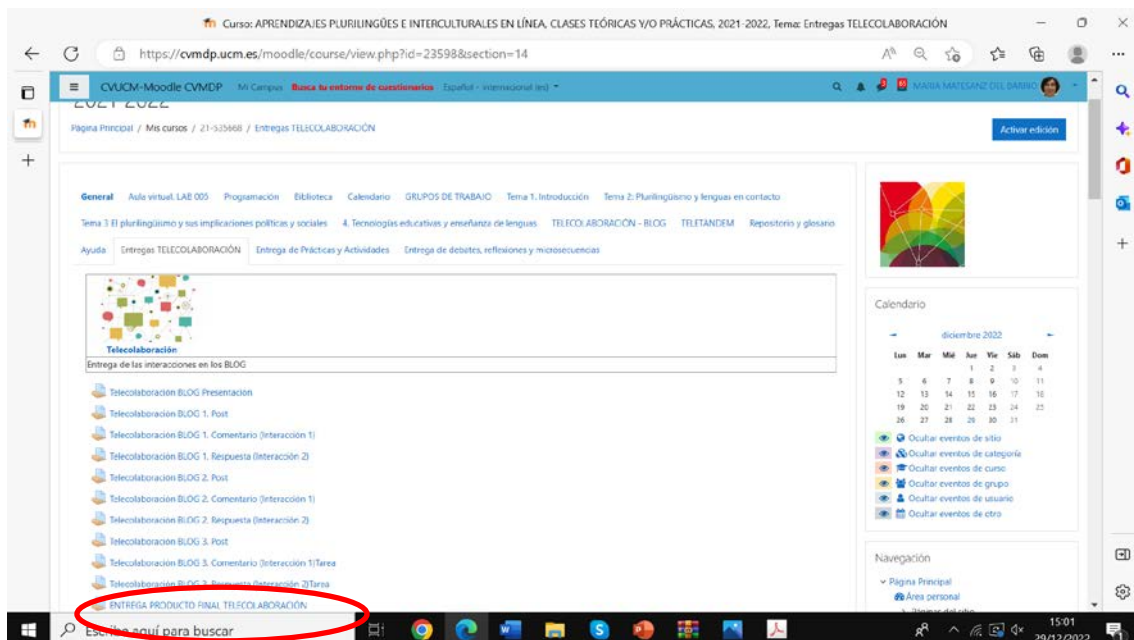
Curso: APRENDIZAJES PLURILINGÜES E INTERCULTURALES EN LÍNEA, CLASES TEÓRICAS Y/O PRÁCTICAS, 2021-2022, Tema: Entregas TELECOLABORACIÓN

https://cvmdp.ucm.es/moodle/course/view.php?id=23598&section=14

CVUCM-Moodle CVMDP Mi Campus Busca tu entorno de cuestionarios Español - Internacional (es) MARÍA MATESANZ DEL BARRIO

2021-2022

Página Principal / Mis cursos / 21-535668 / Entregas TELECOLABORACIÓN

Activar edición

General Aula virtual. LAE 005 Programación Biblioteca Calendario GRUPOS DE TRABAJO Tema 1. Introducción Tema 2: Plurilingüismo y lenguas en contacto Tema 3 El plurilingüismo y sus implicaciones políticas y sociales 4. Tecnologías educativas y enseñanza de lenguas TELECOLABORACIÓN - BLOG TELETANDEM Repositorio y glosario Ayuda Entregas TELECOLABORACIÓN Entrega de Prácticas y Actividades Entrega de debates, reflexiones y microsecuencias

Telecolaboración

Entrega de las interacciones en los BLOG

Telecolaboración BLOG Presentación

Telecolaboración BLOG 1. Post

Telecolaboración BLOG 1. Comentario (Interacción 1)

Telecolaboración BLOG 1. Respuesta (Interacción 2)

Telecolaboración BLOG 2. Post

Telecolaboración BLOG 2. Comentario (Interacción 1)

Telecolaboración BLOG 2. Respuesta (Interacción 2)

Telecolaboración BLOG 3. Post

Telecolaboración BLOG 3. Comentario (Interacción 1)Tarea

Telecolaboración BLOG 3. Respuesta (Interacción 2)Tarea

ENTREGA PRODUCTO FINAL TELECOLABORACIÓN

Calendario

diciembre 2022

| Lun | Mar | Mié | Jue | Vie | Sáb | Dom |
|---|---|---|---|---|---|---|
| | | | 1 | 2 | 3 | 4 |
| 5 | 6 | 7 | 8 | 9 | 10 | 11 |
| 12 | 13 | 14 | 15 | 16 | 17 | 18 |
| 19 | 20 | 21 | 22 | 23 | 24 | 25 |
| 26 | 27 | 28 | 29 | 30 | 31 | |

Ocultar eventos de sitio
Ocultar eventos de categoría
Ocultar eventos de curso
Ocultar eventos de grupo
Ocultar eventos de usuario
Ocultar eventos de otro

Navegación

Página Principal
Área personal
Páginas del sitio

Escribe aquí para buscar

15:01
29/12/2022